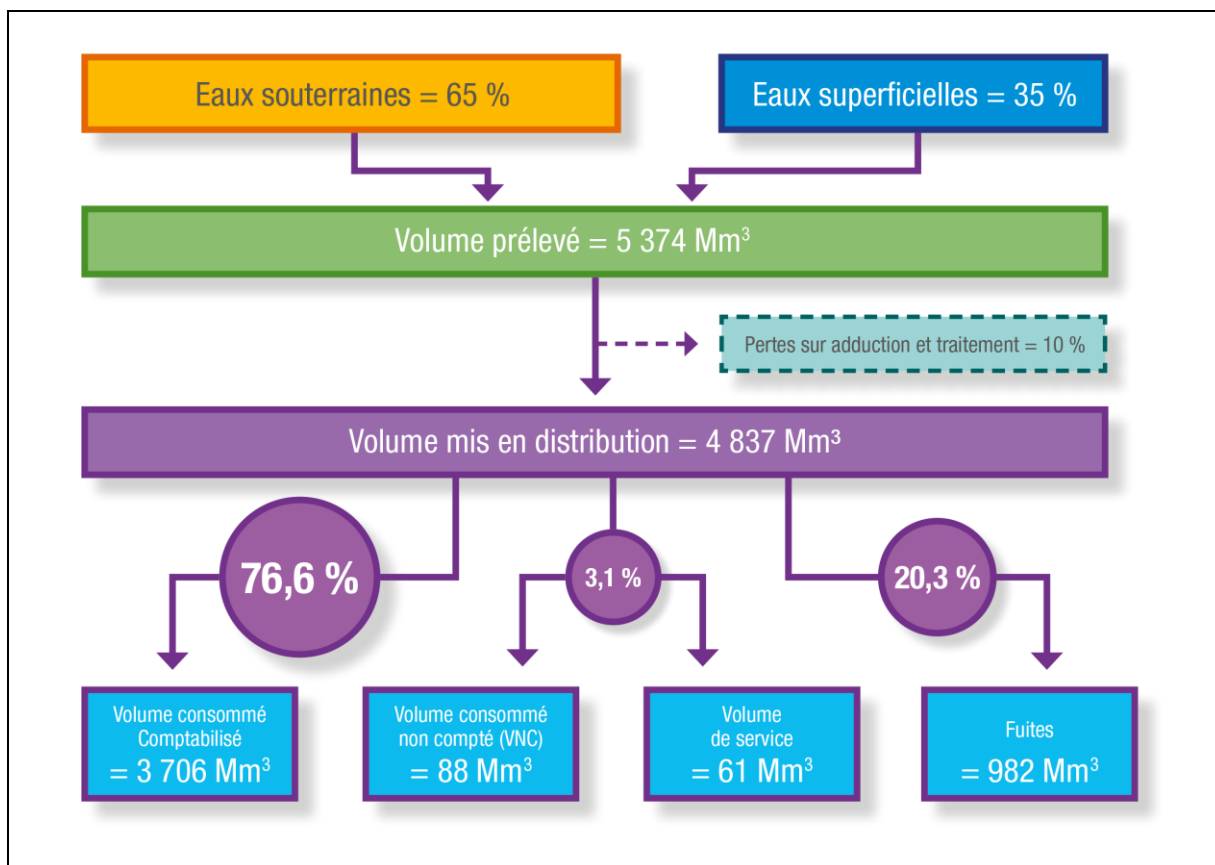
Eaux souterraines = 65 %

Eaux superficielles = 35 %

Volume prélevé = 5 374 Mm$^3$

Pertes sur adduction et traitement = 10 %

Volume mis en distribution = 4 837 Mm$^3$

76,6 %

3,1 %

20,3 %

Volume consommé Comptabilisé = 3 706 Mm$^3$

Volume consommé non compté (VNC) = 88 Mm$^3$

Volume de service = 61 Mm$^3$

Fuites = 982 Mm$^3$